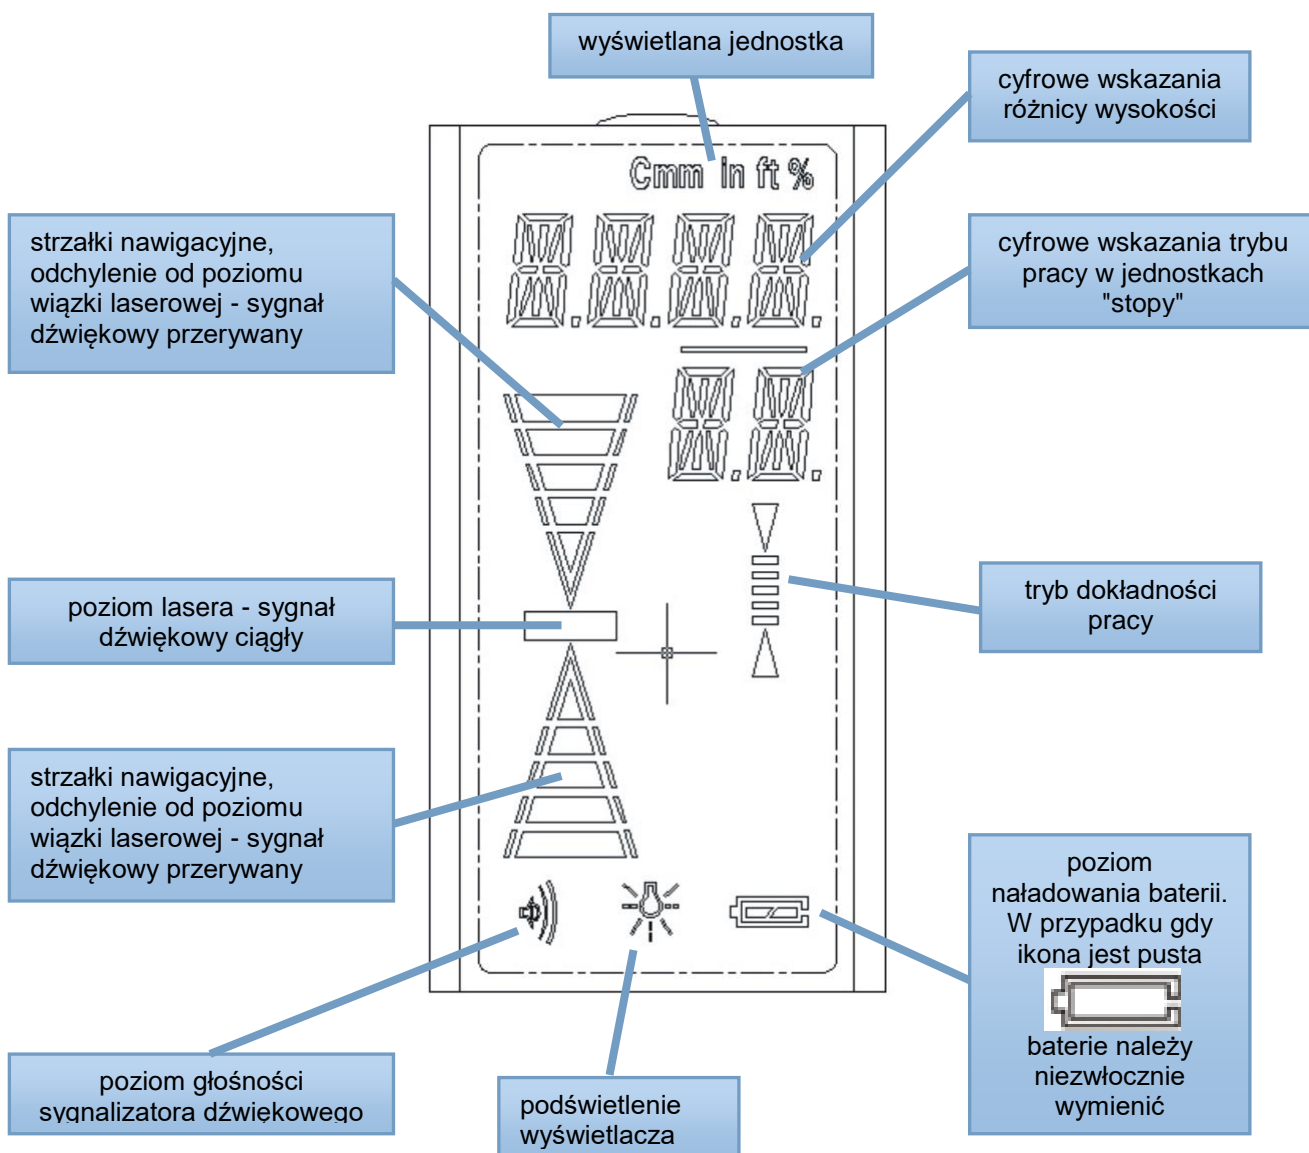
wyświetlana jednostka

cyfrowe wskazania różnicy wysokości

Cmm in ft %

strzałki nawigacyjne, odchylenie od poziomu wiązki laserowej - sygnał dźwiękowy przerywany

cyfrowe wskazania trybu pracy w jednostkach "stopy"

poziom lasera - sygnał dźwiękowy ciągły

tryb dokładności pracy

strzałki nawigacyjne, odchylenie od poziomu wiązki laserowej - sygnał dźwiękowy przerywany

poziom naładowania baterii. W przypadku gdy ikona jest pusta

baterie należy niezwłocznie wymienić

poziom głośności sygnalizatora dźwiękowego

podświetlenie wyświetlacza